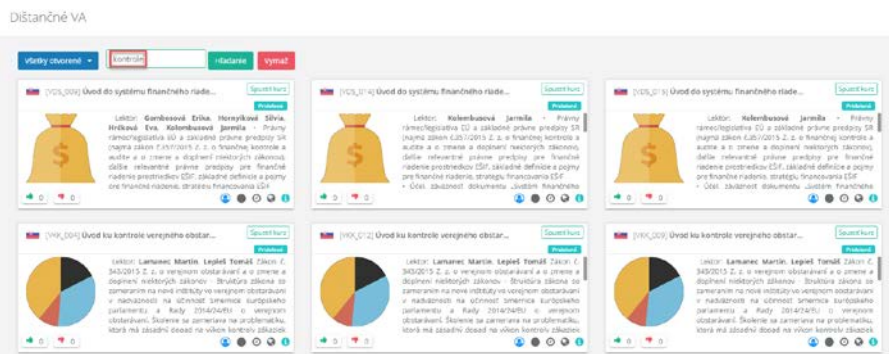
Dištančné VA

Všetky otvorené ▾ kontrola Hľadanie Vymaž

[VDS_009] Úvod do systému finančného riade...
Spustiť kurz
Prebieha
Lektor: Gombosová Erika, Hornyáková Silvia, Hrčková Eva, Kolembusová Jarmila · Právny rámec/legislatíva EÚ a základné právne predpisy SR (najmä zákon č.357/2015 Z. z. o finančnej kontrole a audite a o zmene a doplnení niektorých zákonov), ďalšie relevantné právne predpisy pre finančné riadenie prostriedkov EŠIF, základné definície a pojmy pre finančné riadenie, stratégiu financovania EŠIF
0 0

[VDS_014] Úvod do systému finančného riade...
Spustiť kurz
Prebieha
Lektor: Kolembusová Jarmila · Právny rámec/legislatíva EÚ a základné právne predpisy SR (najmä zákon č.357/2015 Z. z. o finančnej kontrole a audite a o zmene a doplnení niektorých zákonov), ďalšie relevantné právne predpisy pre finančné riadenie prostriedkov EŠIF, základné definície a pojmy pre finančné riadenie, stratégiu financovania EŠIF · Účel, záväznosť dokumentu „Systém finančného
0 0

[VDS_015] Úvod do systému finančného riade...
Spustiť kurz
Prebieha
Lektor: Kolembusová Jarmila · Právny rámec/legislatíva EÚ a základné právne predpisy SR (najmä zákon č.357/2015 Z. z. o finančnej kontrole a audite a o zmene a doplnení niektorých zákonov), ďalšie relevantné právne predpisy pre finančné riadenie prostriedkov EŠIF, základné definície a pojmy pre finančné riadenie, stratégiu financovania EŠIF · Účel, záväznosť dokumentu „Systém finančného
0 0

[VKK_004] Úvod ku kontrole verejného obstar...
Spustiť kurz
Prebieha
Lektor: Lamanec Martin, Lepieš Tomáš Zákon č. 343/2015 Z. z. o verejnom obstarávaní a o zmene a doplnení niektorých zákonov · Štruktúra zákona so zameraním na nové inštitúty vo verejnom obstarávaní v nadväznosti na účinnosť smernice európskeho parlamentu a Rady 2014/24/EÚ o verejnom obstarávaní. Skúsenie sa zameriava na problematiku, ktorá má zásadný dosah na výkon kontroly zákazie
0 0

[VKK_012] Úvod ku kontrole verejného obstar...
Spustiť kurz
Prebieha
Lektor: Lamanec Martin, Lepieš Tomáš Zákon č. 343/2015 Z. z. o verejnom obstarávaní a o zmene a doplnení niektorých zákonov · Štruktúra zákona so zameraním na nové inštitúty vo verejnom obstarávaní v nadväznosti na účinnosť smernice európskeho parlamentu a Rady 2014/24/EÚ o verejnom obstarávaní. Skúsenie sa zameriava na problematiku, ktorá má zásadný dosah na výkon kontroly zákazie
0 0

[VKK_009] Úvod ku kontrole verejného obstar...
Spustiť kurz
Prebieha
Lektor: Lamanec Martin, Lepieš Tomáš Zákon č. 343/2015 Z. z. o verejnom obstarávaní a o zmene a doplnení niektorých zákonov · Štruktúra zákona so zameraním na nové inštitúty vo verejnom obstarávaní v nadväznosti na účinnosť smernice európskeho parlamentu a Rady 2014/24/EÚ o verejnom obstarávaní. Skúsenie sa zameriava na problematiku, ktorá má zásadný dosah na výkon kontroly zákazie
0 0